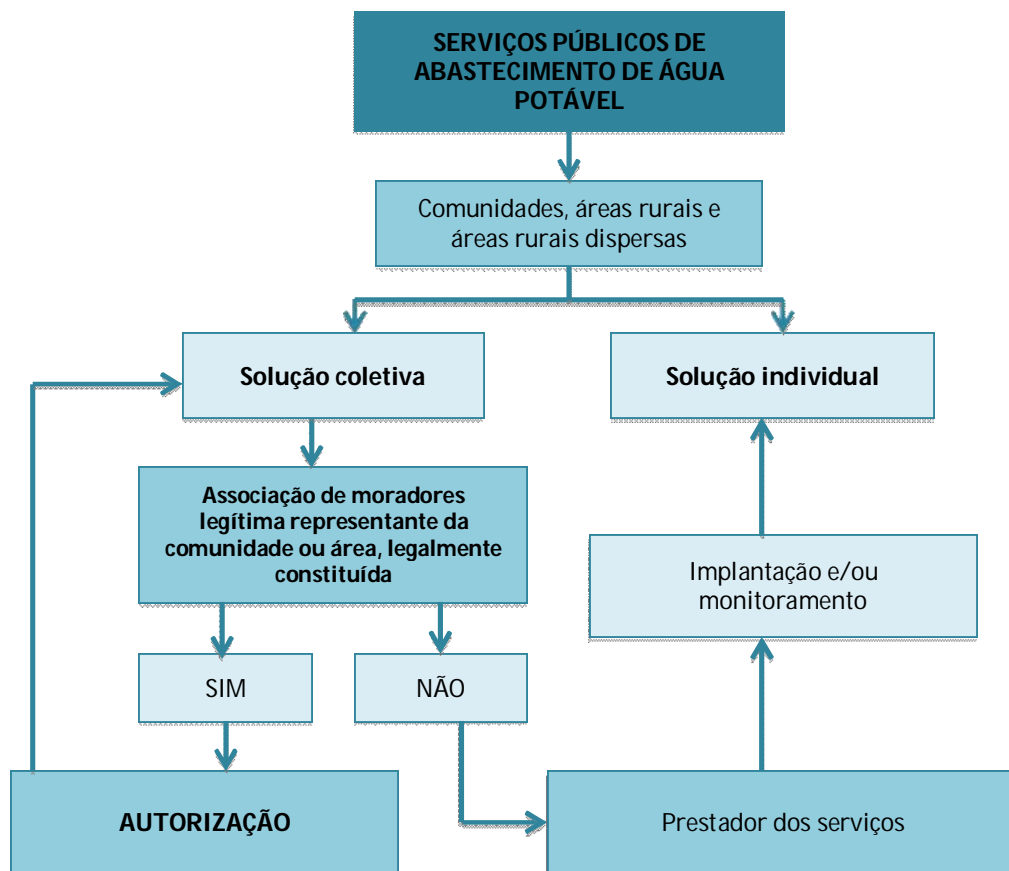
SERVIÇOS PÚBLICOS DE ABASTECIMENTO DE ÁGUA POTÁVEL

Comunidades, áreas rurais e áreas rurais dispersas

Solução coletiva

Solução individual

Associação de moradores legítima representante da comunidade ou área, legalmente constituída

Implantação e/ou monitoramento

SIM

NÃO

AUTORIZAÇÃO

Prestador dos serviços